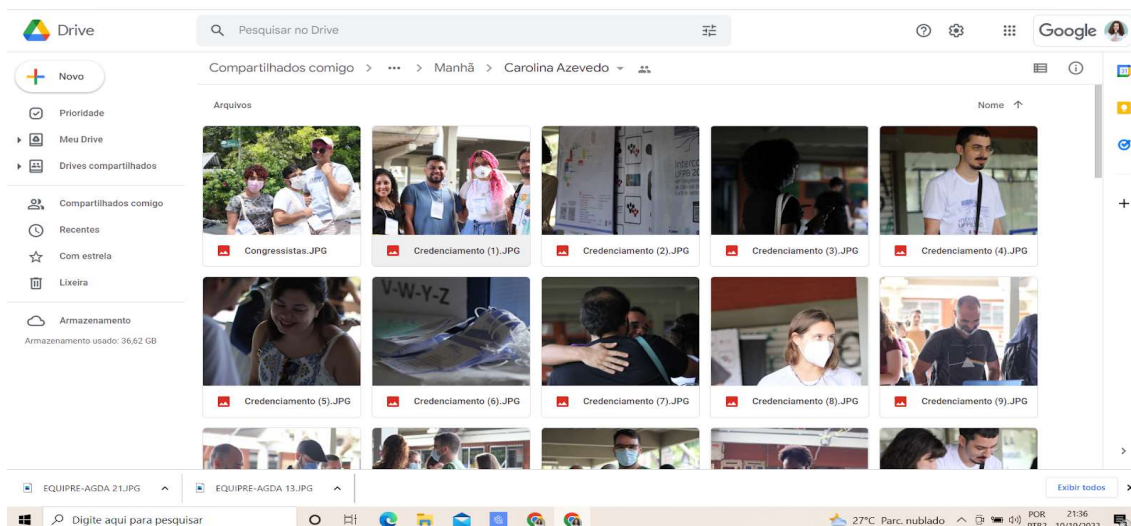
Drive

Pesquisar no Drive

Google

Novo

Prioridade

Meu Drive

Drives compartilhados

Compartilhados comigo

Recentes

Com estrela

Lixeira

Armazenamento

Armazenamento usado: 36,62 GB

Compartilhados comigo > ••• > Manhã > Carolina Azevedo

Arquivos

Nome ↑

Congressistas.JPG

Credenciamento (1).JPG

Credenciamento (2).JPG

Credenciamento (3).JPG

Credenciamento (4).JPG

V-W-Y-Z

Credenciamento (5).JPG

Credenciamento (6).JPG

Credenciamento (7).JPG

Credenciamento (8).JPG

Credenciamento (9).JPG

EQUIPRE-AGDA 21.JPG

EQUIPRE-AGDA 13.JPG

Exibir todos

Digite aqui para pesquisar

27°C Parc. nublado

POR PTB2

21:36

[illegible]